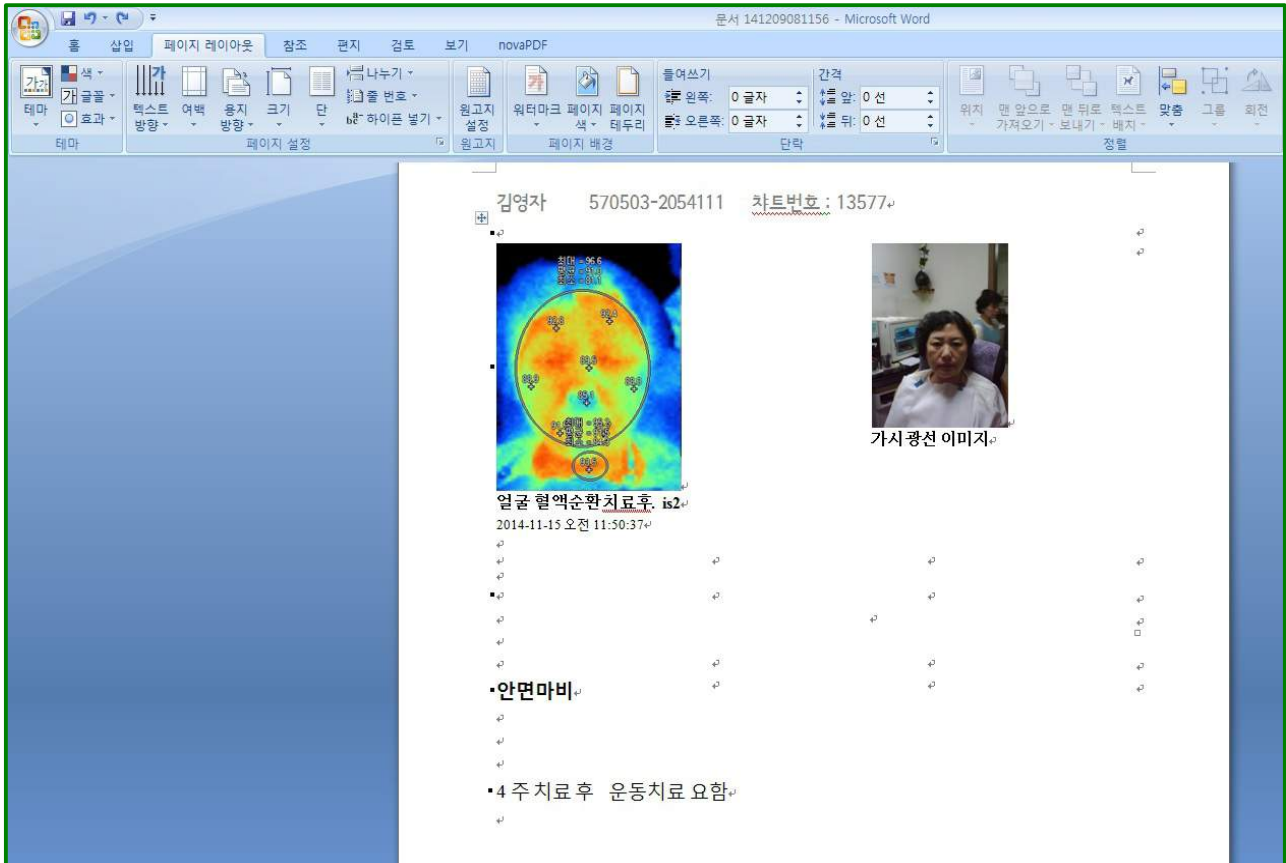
문서 141209081156 - Microsoft Word

홈 삽입 페이지 레이아웃 참조 편지 검토 보기 novaPDF

테마 색 글꼴 효과 텍스트 방향 여백 용지 방향 크기 단 나누기 줄 번호 하이픈 넣기 원고지 설정 워터마크 페이지 색 페이지 테두리 들여쓰기 왼쪽: 0 글자 오른쪽: 0 글자 간격 앞: 0 선 뒤: 0 선 위치 맨 앞으로 가져오기 맨 뒤로 보내기 텍스트 배치 맞춤 그룹 회전

테마 페이지 설정 원고지 페이지 배경 단락 정렬

김영자 570503-2054111 차트번호 : 13577

최대 = 96.6

가시광선 이미지

얼굴 혈액순환치료후. is2
2014-11-15 오전 11:50:37

안면마비

4 주 치료 후 운동치료 요함